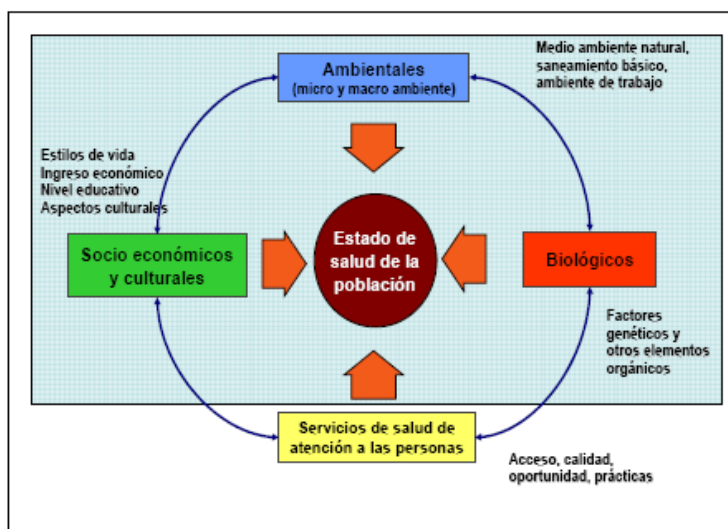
Ambientales
(micro y macro ambiente)

Medio ambiente natural, saneamiento básico, ambiente de trabajo

Estilos de vida
Ingreso económico
Nivel educativo
Aspectos culturales

Socio económicos y culturales

Estado de salud de la población

Biológicos

Factores genéticos y otros elementos orgánicos

Servicios de salud de atención a las personas

Acceso, calidad, oportunidad, prácticas